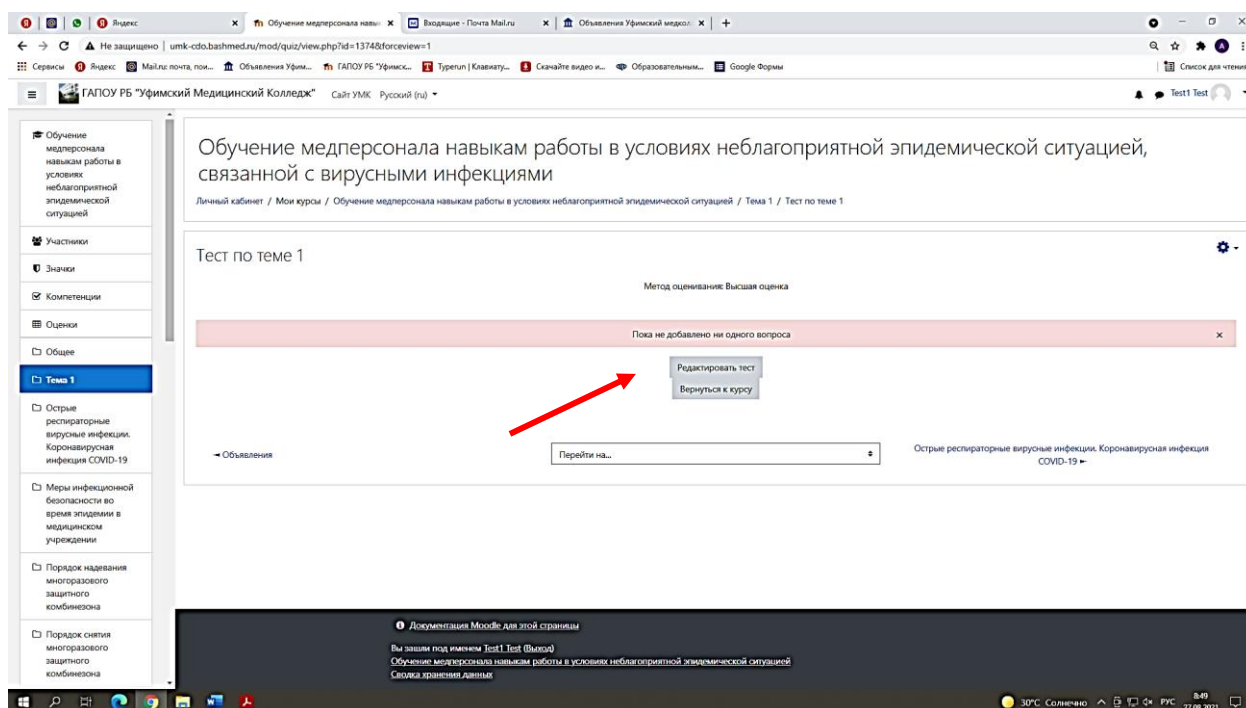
Яндекс | Обучение медперсонала навыками | Входящие - Почта Mail.ru | Объявления Уфимский медколл

Не защищено | umk-cdo.bashmed.ru/mod/quiz/view.php?id=1374&forceview=1

Сервисы | Яндекс | Mail.ru: почта, пои... | Объявления Уфим... | ГАПОУ РБ "Уфимск... | Typerun | Клавиату... | Скачайте видео и... | Образовательным... | Google Формы | Список для чтения

ГАПОУ РБ "Уфимский Медицинский Колледж" Сайт УМК Русский (ru)

Test1 Test

Обучение медперсонала навыкам работы в условиях неблагоприятной эпидемической ситуацией
Участники
Значки
Компетенции
Оценки
Общее
Тема 1
Острые респираторные вирусные инфекции. Коронавирусная инфекция COVID-19
Меры инфекционной безопасности во время эпидемии в медицинском учреждении
Порядок надевания многоразового защитного комбинезона
Порядок снятия многоразового защитного комбинезона

Обучение медперсонала навыкам работы в условиях неблагоприятной эпидемической ситуацией, связанной с вирусными инфекциями

Личный кабинет / Мои курсы / Обучение медперсонала навыкам работы в условиях неблагоприятной эпидемической ситуацией / Тема 1 / Тест по теме 1

Тест по теме 1

Метод оценивания: Высшая оценка

Пока не добавлено ни одного вопроса

×

Редактировать тест

Вернуться к курсу

◄ Объявления

Перейти на...

Острые респираторные вирусные инфекции. Коронавирусная инфекция COVID-19 ►

Документация Moodle для этой страницы

Вы зашли под именем Test1 Test (Выход)
Обучение медперсонала навыкам работы в условиях неблагоприятной эпидемической ситуацией
Сводка хранения данных

30°C Солнечно РУС 8:49 27.08.2021